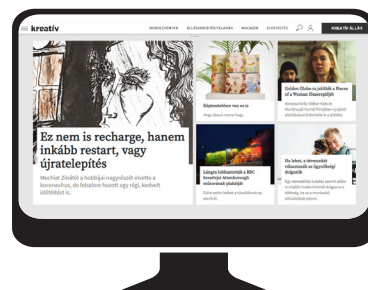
kreatív

KREATÍV ÁLLÁS

Ez nem is recharge, hanem inkább restart, vagy újratelepítés

Mechiat Zirafiti a hotbiljai nagyrészét elvette a koronavírus, de felszínre hozott egy régi, kedvelt időtöltést is.

Képtelenséleve van ez is

Golden Globe-ra jelölték a Pieces of a Woman filmzenéjét

Lángra lobbantották a BBC kreatívjai Jeruzsálem milleniumi plakátjait

Ha lehet, a távmunkát válasszátok az ügyfelekkel dolgozók